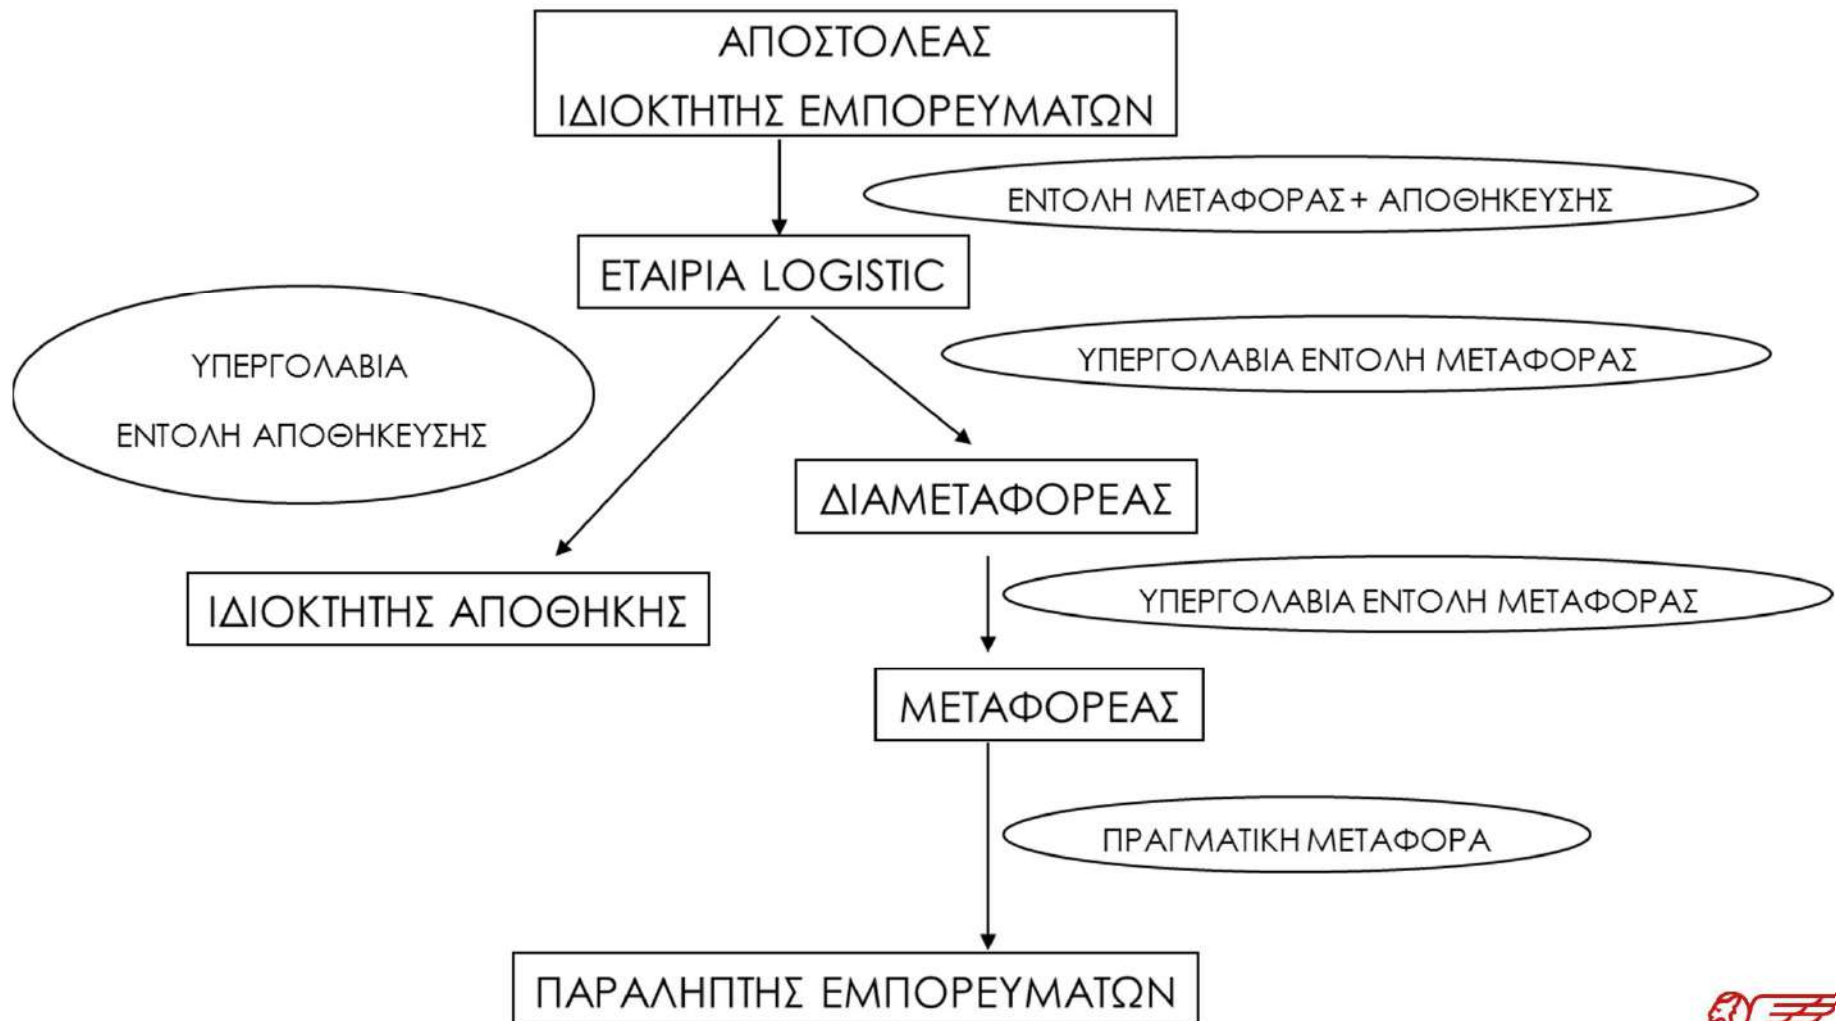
ΑΠΟΣΤΟΛΕΑΣ
ΙΔΙΟΚΤΗΤΗΣ ΕΜΠΟΡΕΥΜΑΤΩΝ

ΕΝΤΟΛΗ ΜΕΤΑΦΟΡΑΣ + ΑΠΟΘΗΚΕΥΣΗΣ

ΕΤΑΙΡΙΑ LOGISTIC

ΥΠΕΡΓΟΛΑΒΙΑ
ΕΝΤΟΛΗ ΑΠΟΘΗΚΕΥΣΗΣ

ΥΠΕΡΓΟΛΑΒΙΑ ΕΝΤΟΛΗ ΜΕΤΑΦΟΡΑΣ

ΔΙΑΜΕΤΑΦΟΡΕΑΣ

ΙΔΙΟΚΤΗΤΗΣ ΑΠΟΘΗΚΗΣ

ΥΠΕΡΓΟΛΑΒΙΑ ΕΝΤΟΛΗ ΜΕΤΑΦΟΡΑΣ

ΜΕΤΑΦΟΡΕΑΣ

ΠΡΑΓΜΑΤΙΚΗ ΜΕΤΑΦΟΡΑ

ΠΑΡΑΛΗΠΤΗΣ ΕΜΠΟΡΕΥΜΑΤΩΝ